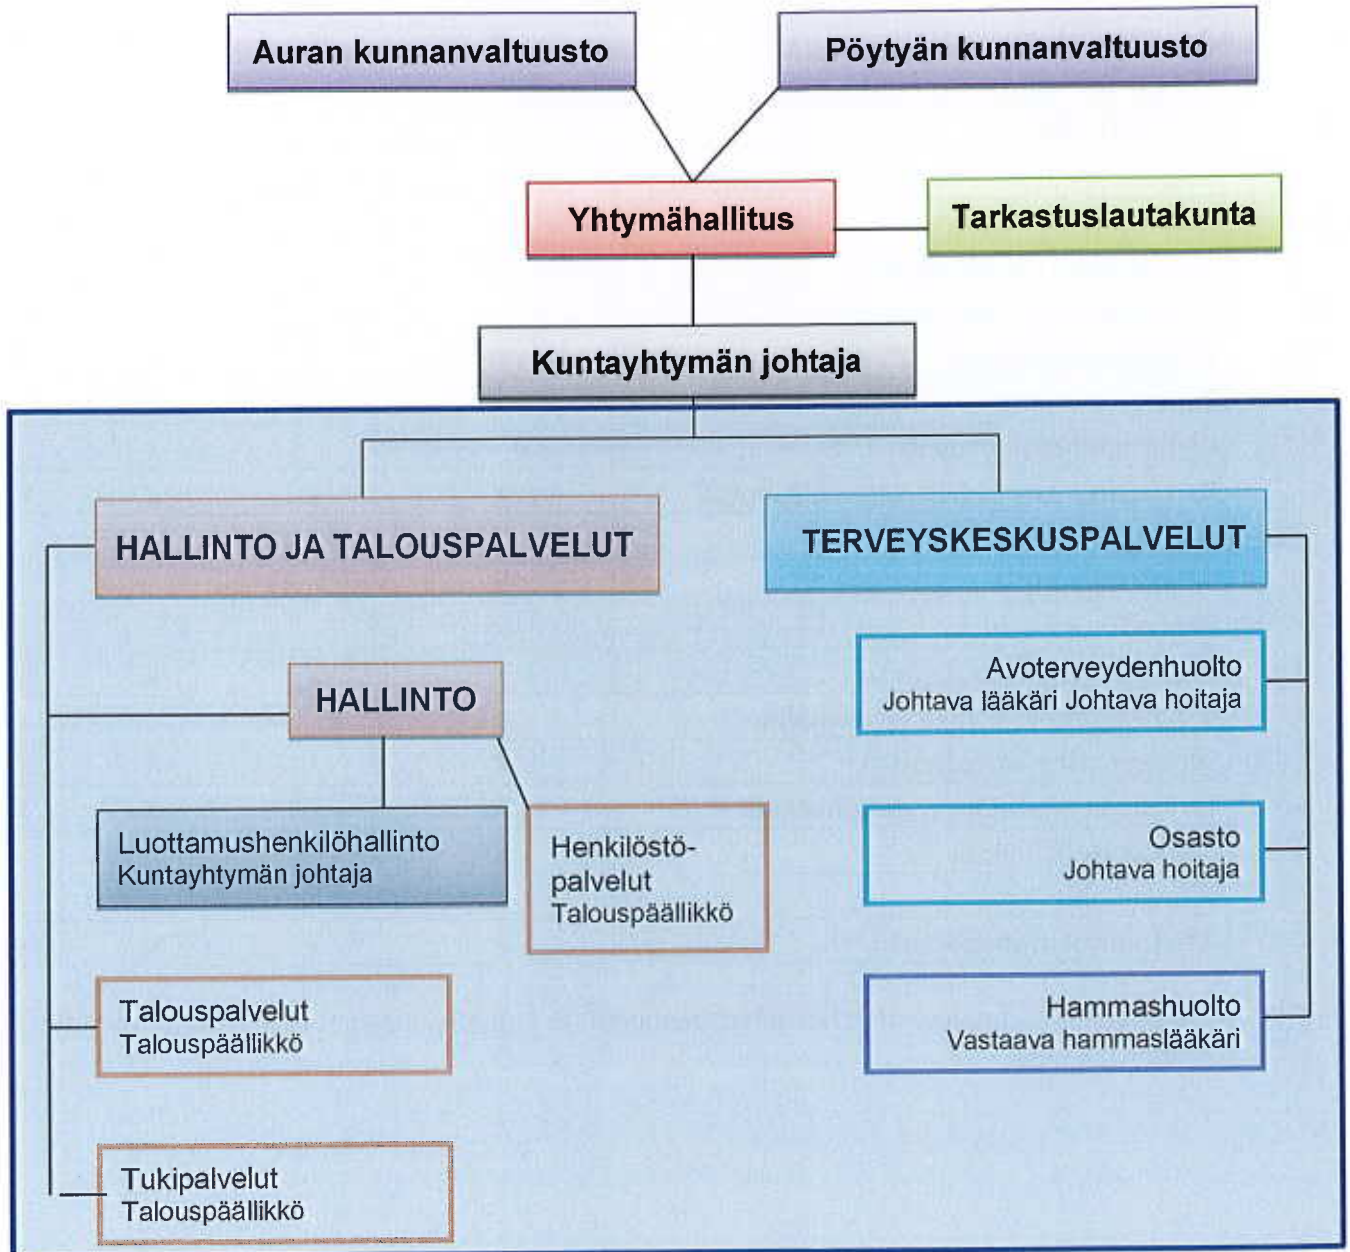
Auran kunnanvaltuusto

Pöytyän kunnanvaltuusto

Yhtymähallitus

Tarkastuslautakunta

Kuntayhtymän johtaja

HALLINTO JA TALOUSPALVELUT

TERVEYSKESKUSPALVELUT

HALLINTO

Luottamushenkilöhallinto
Kuntayhtymän johtaja

Henkilöstöpalvelut
Talouspäällikkö

Talouspalvelut
Talouspäällikkö

Tukipalvelut
Talouspäällikkö

Avoterveydenhuolto
Johtava lääkäri Johtava hoitaja

Osasto
Johtava hoitaja

Hammashuolto
Vastaava hammaslääkäri